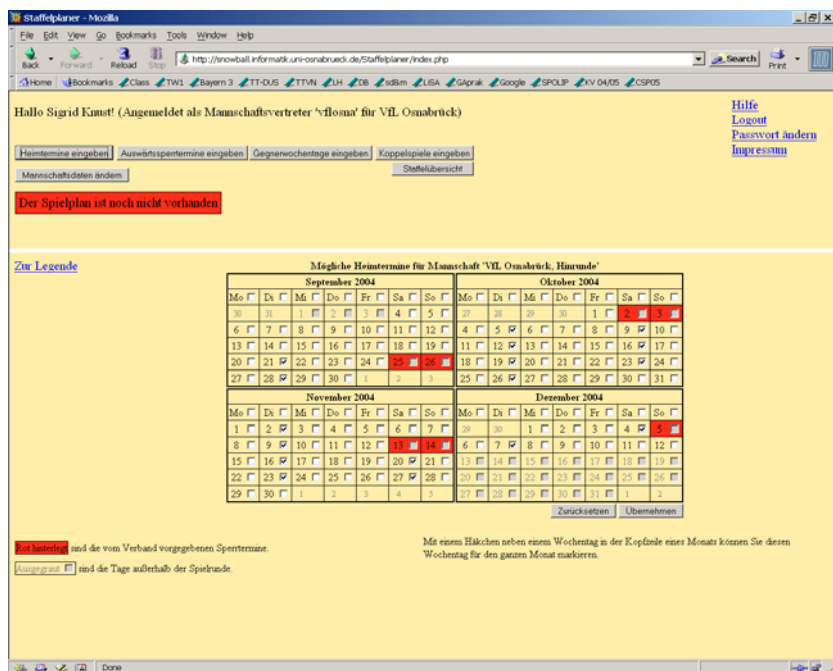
Staffelplaner - Mozilla

File Edit View Go Bookmarks Tools Window Help

Back Forward Reload Stop http://snowball.informatik.uni-osnabrueck.de/Staffelplaner/index.php Search Print

Home Bookmarks Class TW1 Bayern 3 TT-DUS TTVN LH DB sdBm LISA GAprak Google SPOLIP KV 04/05 CSP05

Hallo Sigrid Knust! (Angemeldet als Mannschaftsvertreter 'vflosna' für VfL Osnabrück)

Hilfe
Logout
Passwort ändern
Impressum

Heimtermine eingeben | Auswärtsspieltermine eingeben | Gegnerwochentage eingeben | Koppelspiele eingeben | Mannschaftsdaten ändern | Staffelübersicht

Der Spielplan ist noch nicht vorhanden

Zur Legende

Mögliche Heimtermine für Mannschaft 'VfL Osnabrück, Hinrunde'

| September 2004 | | | | | | |
|---|---|---|---|---|---|---|
| Mo | Di | Mi | Do | Fr | Sa | So |
| 30 | 31 | 1 | 2 | 3 | 4 | 5 |
| 6 | 7 | 8 | 9 | 10 | 11 | 12 |
| 13 | 14 | 15 | 16 | 17 | 18 | 19 |
| 20 | 21 | 22 | 23 | 24 | 25 | 26 |
| 27 | 28 | 29 | 30 | 1 | 2 | 3 |

| Oktober 2004 | | | | | | |
|---|---|---|---|---|---|---|
| Mo | Di | Mi | Do | Fr | Sa | So |
| 27 | 28 | 29 | 30 | 1 | 2 | 3 |
| 4 | 5 | 6 | 7 | 8 | 9 | 10 |
| 11 | 12 | 13 | 14 | 15 | 16 | 17 |
| 18 | 19 | 20 | 21 | 22 | 23 | 24 |
| 25 | 26 | 27 | 28 | 29 | 30 | 31 |

| November 2004 | | | | | | |
|---|---|---|---|---|---|---|
| Mo | Di | Mi | Do | Fr | Sa | So |
| 1 | 2 | 3 | 4 | 5 | 6 | 7 |
| 8 | 9 | 10 | 11 | 12 | 13 | 14 |
| 15 | 16 | 17 | 18 | 19 | 20 | 21 |
| 22 | 23 | 24 | 25 | 26 | 27 | 28 |
| 29 | 30 | 1 | 2 | 3 | 4 | 5 |

| Dezember 2004 | | | | | | |
|---|---|---|---|---|---|---|
| Mo | Di | Mi | Do | Fr | Sa | So |
| 29 | 30 | 1 | 2 | 3 | 4 | 5 |
| 6 | 7 | 8 | 9 | 10 | 11 | 12 |
| 13 | 14 | 15 | 16 | 17 | 18 | 19 |
| 20 | 21 | 22 | 23 | 24 | 25 | 26 |
| 27 | 28 | 29 | 30 | 31 | 1 | 2 |

Zurücksetzen | Übernehmen

Rot hinterlegt sind die vom Verband vorgegebenen Sperrtermine.

Ausgegraut sind die Tage außerhalb der Spielrunde.

Mit einem Häkchen neben einem Wochentag in der Kopfzeile eines Monats können Sie diesen Wochentag für den ganzen Monat markieren.

Done